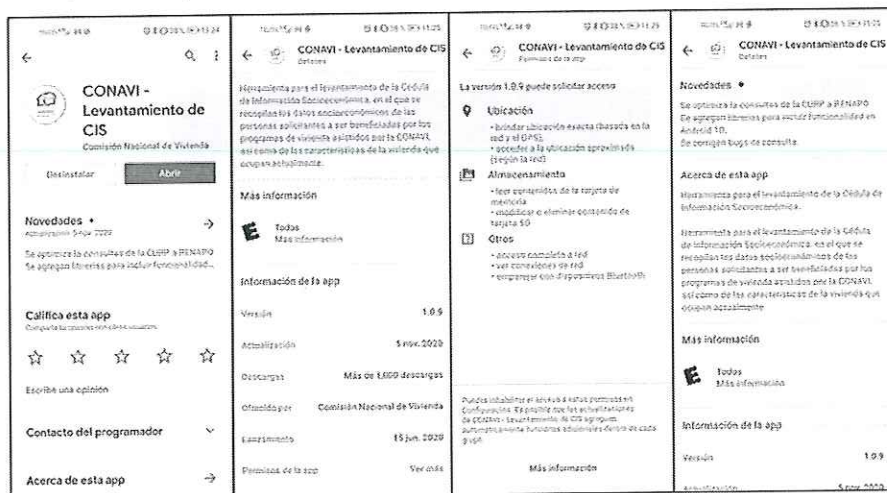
CONAVI - Levantamiento de CIS

Comisión Nacional de Vivienda

Desinstalar

Abrir

Novedades •

Actualización: 5 nov. 2020

Se optimiza la consultas de la CURP a RENAPO Se agregan librerías para incluir funcionalidad...

Califica esta app

Comparte tu opinión con otros usuarios

Escribe una opinión

Contacto del programador

Acerca de esta app

CONAVI - Levantamiento de CIS

Detalles

Herramienta para el levantamiento de la Cédula de Información Socioeconómica, en el que se recopilan los datos socioeconómicos de las personas solicitantes a ser beneficiadas por los programas de vivienda asistidos por la CONAVI, así como de las características de la vivienda que ocupan actualmente.

Más información

E Todos
Más información

Información de la app

| Versión | 1.0.9 |
|---|---|
| Actualización | 5 nov. 2020 |
| Descargas | Más de 1,000 descargas |
| Ofrecida por | Comisión Nacional de Vivienda |
| Lanzamiento | 15 jun. 2020 |
| Permisos de la app | Ver más |

CONAVI - Levantamiento de CIS

Permisos de la app

La versión 1.0.9 puede solicitar acceso

Ubicación
• brindar ubicación exacta (basada en la red y el GPS)
• acceder a la ubicación aproximada (según la red)

Almacenamiento
• leer contenidos de la tarjeta de memoria
• modificar o eliminar contenido de tarjeta SD

Otros
• acceso completo a red
• ver conexiones de red
• emparejar con dispositivos Bluetooth

Puedes inhabilitar el acceso a estos permisos en Configuración. Es posible que las actualizaciones de CONAVI - Levantamiento de CIS agreguen automáticamente funciones adicionales dentro de cada grupo.

Más información

CONAVI - Levantamiento de CIS

Detalles

Novedades •

Se optimiza la consultas de la CURP a RENAPO
Se agregan librerías para incluir funcionalidad en Android 10.
Se corrigen bugs de consulta

Acerca de esta app

Herramienta para el levantamiento de la Cédula de Información Socioeconómica.

Herramienta para el levantamiento de la Cédula de Información Socioeconómica, en el que se recopilan los datos socioeconómicos de las personas solicitantes a ser beneficiadas por los programas de vivienda asistidos por la CONAVI, así como de las características de la vivienda que ocupan actualmente.

Más información

E Todos
Más información

Información de la app

| Versión | 1.0.9 |
|---|---|
| Actualización | 5 nov. 2020 |